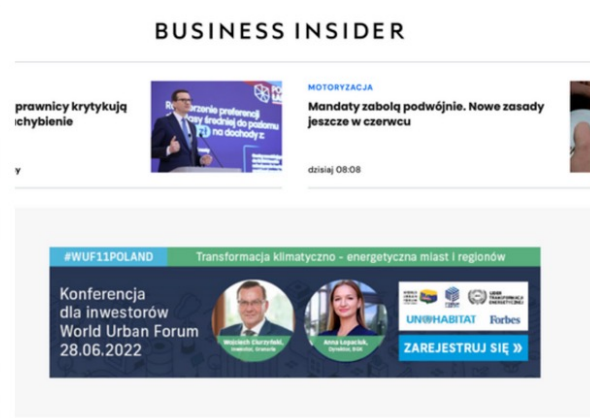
BUSINESS INSIDER

prawnicy krytykują
chybienie

y

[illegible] preferencji
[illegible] średniej do poziomu
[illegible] na dochody z

MOTORYZACJA

Mandaty zabolą podwójnie. Nowe zasady jeszcze w czerwcu

dzisiaj 08:08

#WUF11POLAND

Transformacja klimatyczno - energetyczna miast i regionów

Konferencja dla inwestorów World Urban Forum 28.06.2022

Wojciech Ciurzyński, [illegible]

Anna Łopaciuk, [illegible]

UN-HABITAT

Forbes

ZAREJESTRUJ SIĘ »